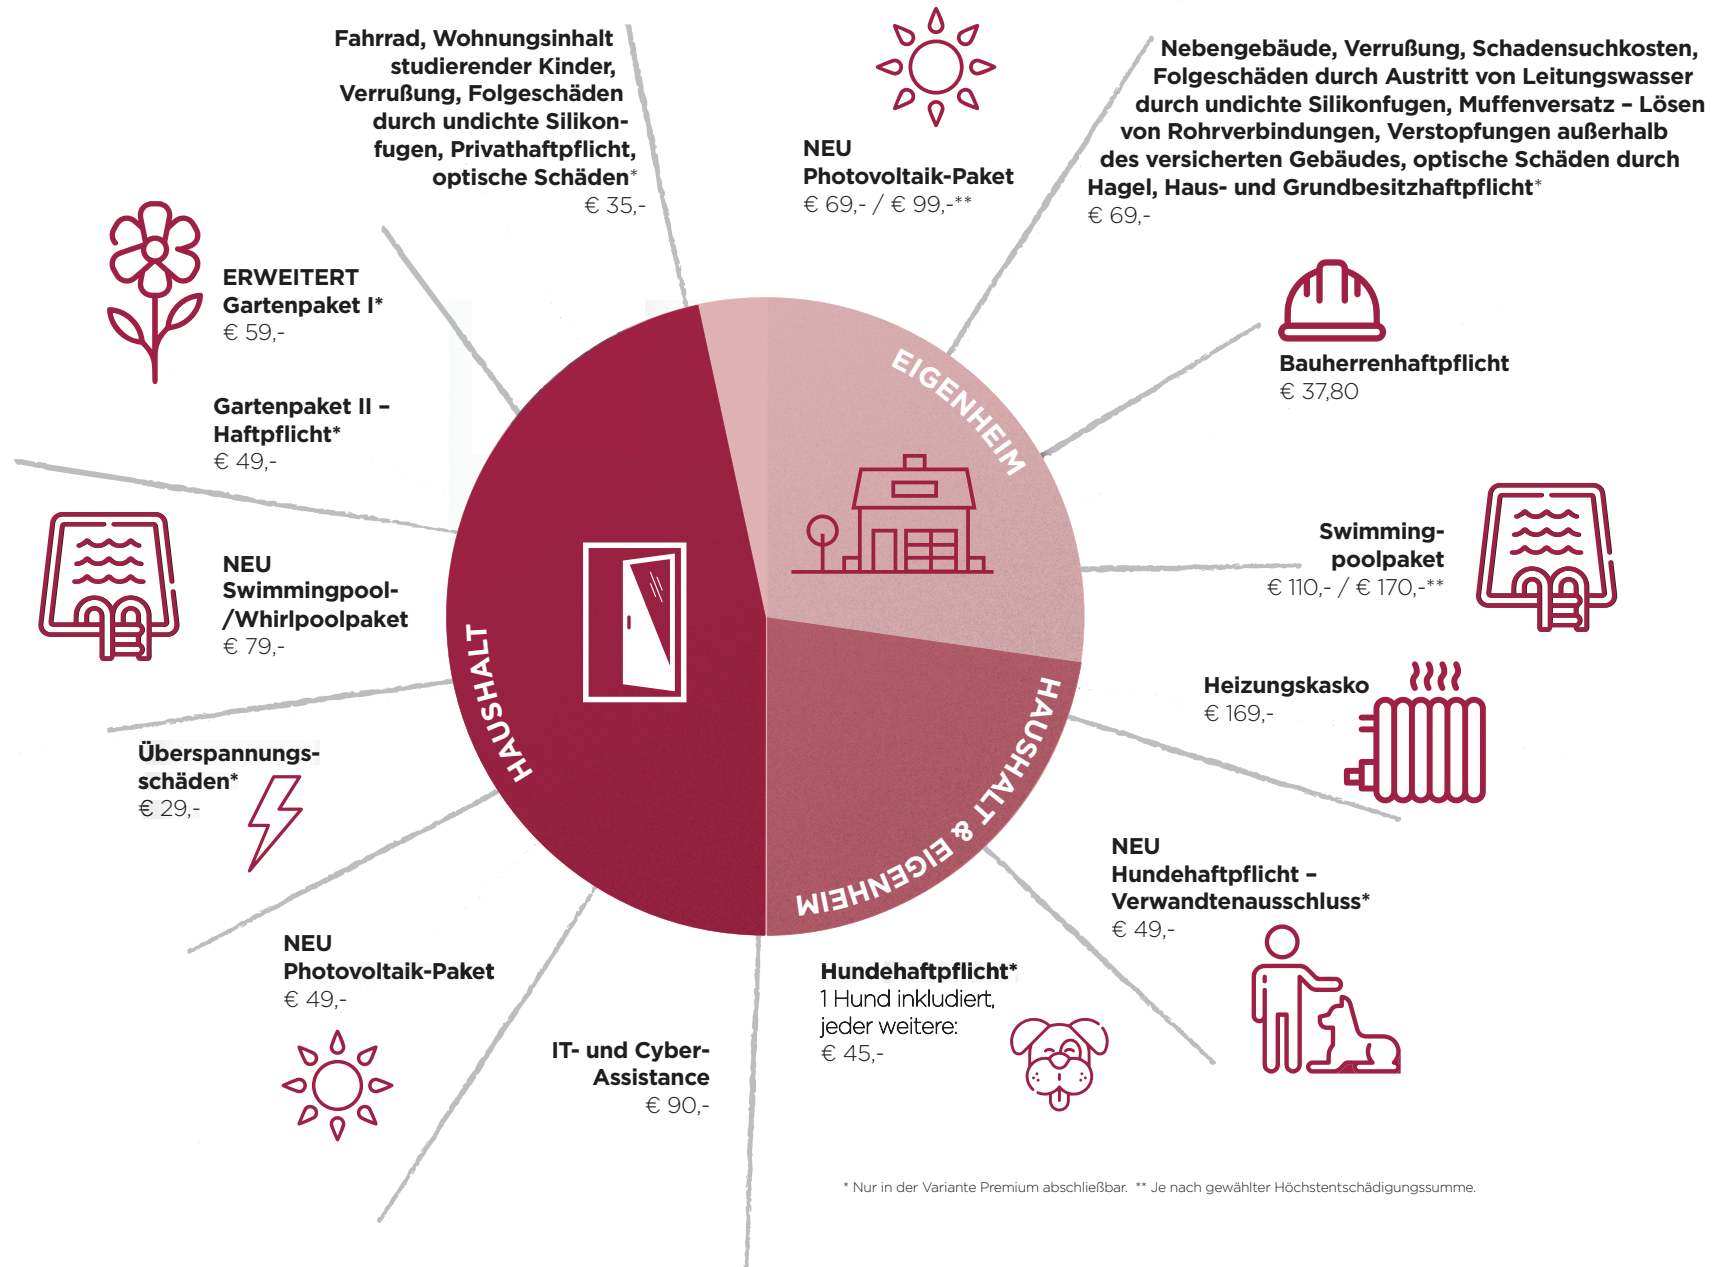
Fahrrad, Wohnungsinhalt studierender Kinder, Verrußung, Folgeschäden durch undichte Silikonfugen, Privathaftpflicht, optische Schäden*
€ 35,-

NEU
Photovoltaik-Paket
€ 69,- / € 99,-**

Nebengebäude, Verrußung, Schadensuchkosten, Folgeschäden durch Austritt von Leitungswasser durch undichte Silikonfugen, Muffenversatz – Lösen von Rohrverbindungen, Verstopfungen außerhalb des versicherten Gebäudes, optische Schäden durch Hagel, Haus- und Grundbesitzhaftpflicht*
€ 69,-

ERWEITERT
Gartenpaket I*
€ 59,-

Bauherrenhaftpflicht
€ 37,80

Gartenpaket II – Haftpflicht*
€ 49,-

EIGENHEIM

NEU
Swimmingpool-/Whirlpoolpaket
€ 79,-

Swimmingpoolpaket
€ 110,- / € 170,-**

HAUSHALT

Heizungskasko
€ 169,-

Überspannungsschäden*
€ 29,-

HAUSHALT & EIGENHEIM

NEU
Hundehaftpflicht – Verwandtenausschluss*
€ 49,-

NEU
Photovoltaik-Paket
€ 49,-

Hundehaftpflicht*
1 Hund inkludiert, jeder weitere:
€ 45,-

IT- und Cyber-Assistance
€ 90,-

* Nur in der Variante Premium abschließbar. ** Je nach gewählter Höchstentschädigungssumme.